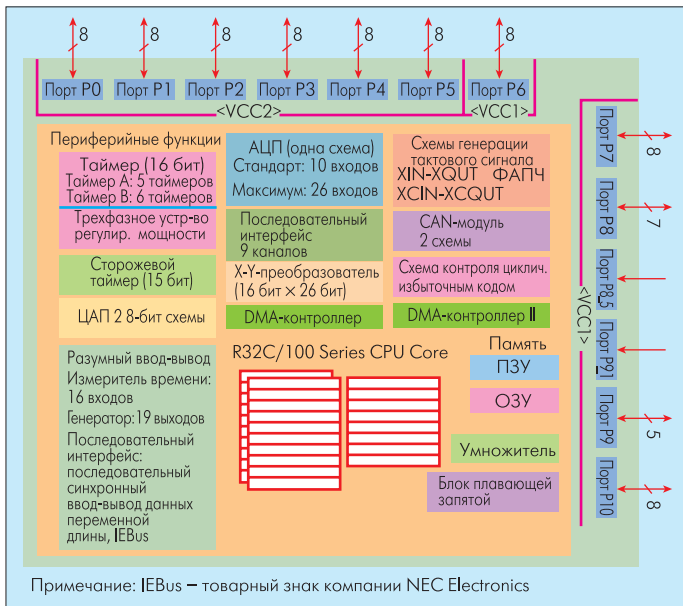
8 8 8 8 8 8 8

Порт P0 Порт P1 Порт P2 Порт P3 Порт P4 Порт P5 Порт P6

<VCC2> <VCC1>

Периферийные функции

Таймер (16 бит)
Таймер A: 5 таймеров
Таймер B: 6 таймеров

Трехфазное устр-во регулир. мощности

Сторожевой таймер (15 бит)

ЦАП 2 8-бит схемы

АЦП (одна схема)
Стандарт: 10 входов
Максимум: 26 входов

Последовательный интерфейс 9 каналов

X-Y-преобразователь (16 бит × 26 бит)

DMA-контроллер

Схемы генерации тактового сигнала
XIN-XQUT ФАПЧ
XCIN-XCQUT

CAN-модуль
2 схемы

Схема контроля циклич. избыточным кодом

DMA-контроллер II

Разумный ввод-вывод
Измеритель времени: 16 входов
Генератор:19 выходов
Последовательный интерфейс: последовательный синхронный ввод-вывод данных переменной длины, IEBus

R32C/100 Series CPU Core

Память

ПЗУ

ОЗУ

Умножитель

Блок плавающей запятой

Порт P7 8
Порт P8 7
Порт P8_5
Порт P9_1
Порт P9 5
Порт P10 8

<VCC1>

Примечание: IEBus – товарный знак компании NEC Electronics